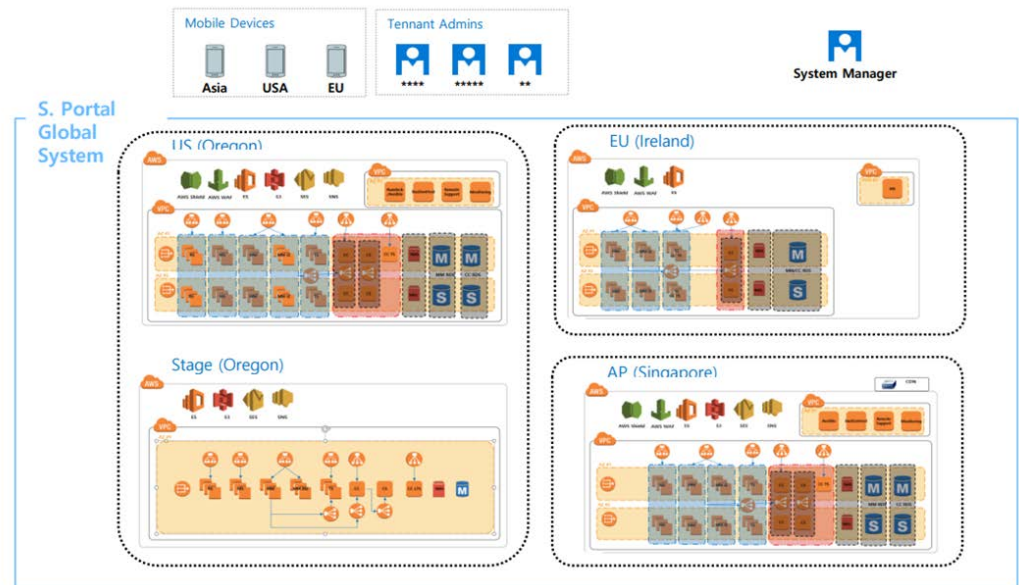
Mobile Devices

Asia USA EU

Tennant Admins

**** ***** **

System Manager

S. Portal Global System

US (Oregon)

AWS

AWS Shield AWS WAF ES S3 SES SNS

VPC

VPC

M M

S S

EU (Ireland)

AWS

AWS Shield AWS WAF ES

VPC

VPC

M

S

Stage (Oregon)

AWS

ES S3 SES SNS

VPC

M

AP (Singapore)

CDN

AWS

AWS Shield AWS WAF ES S3 SES SNS

VPC

VPC

M M

S S